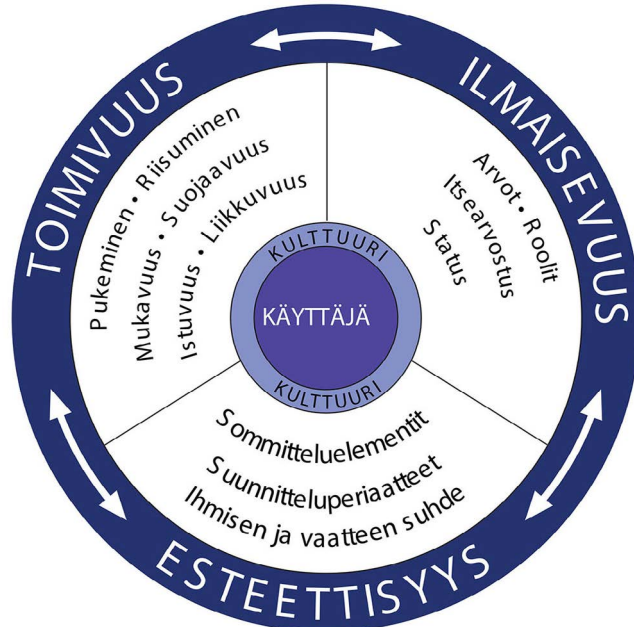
TOIMIVUUS

ILMAISEVUUS

Pukeminen • Riisuminen
Mukavuus • Suojaavuus
Istuvuus • Liikkuvuus

Arvot • Roolit
Itsearvostus
Status

KULTTUURI
KÄYTTÄJÄ
KULTTUURI

Sommitteluelementit
Suunnitteluperiaatteet
Ihmisen ja vaatteen suhde

ESTEETTISYYS